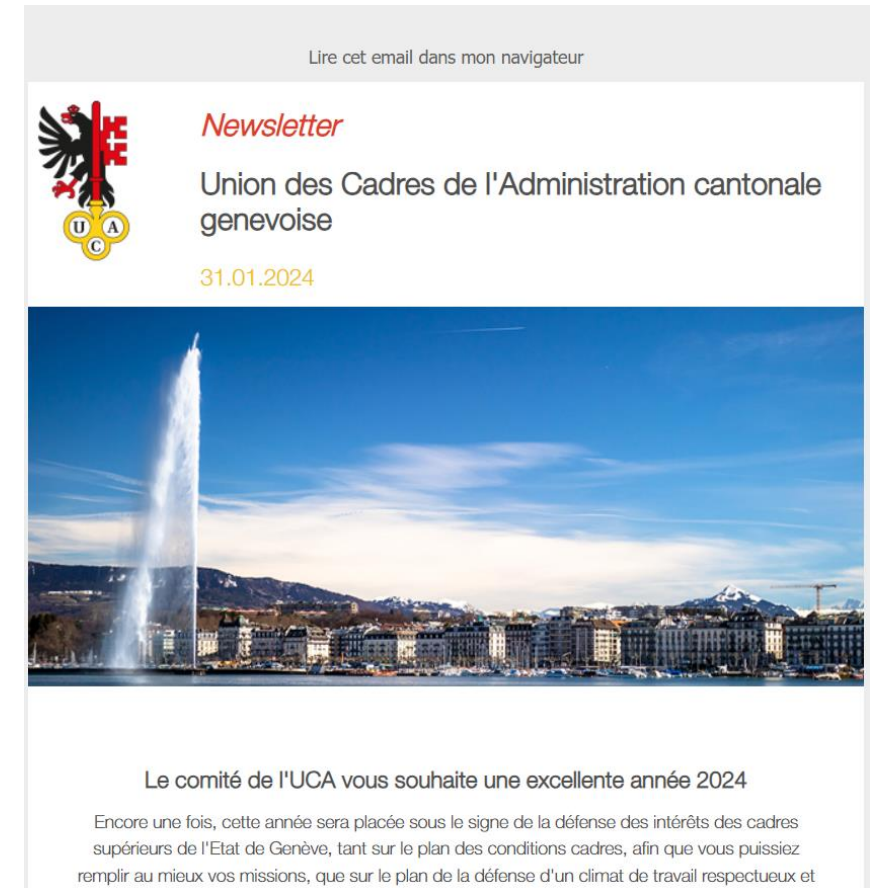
Lire cet email dans mon navigateur

U A C

Newsletter

Union des Cadres de l'Administration cantonale genevoise

31.01.2024

Le comité de l'UCA vous souhaite une excellente année 2024

Encore une fois, cette année sera placée sous le signe de la défense des intérêts des cadres supérieurs de l'Etat de Genève, tant sur le plan des conditions cadres, afin que vous puissiez remplir au mieux vos missions, que sur le plan de la défense d'un climat de travail respectueux et